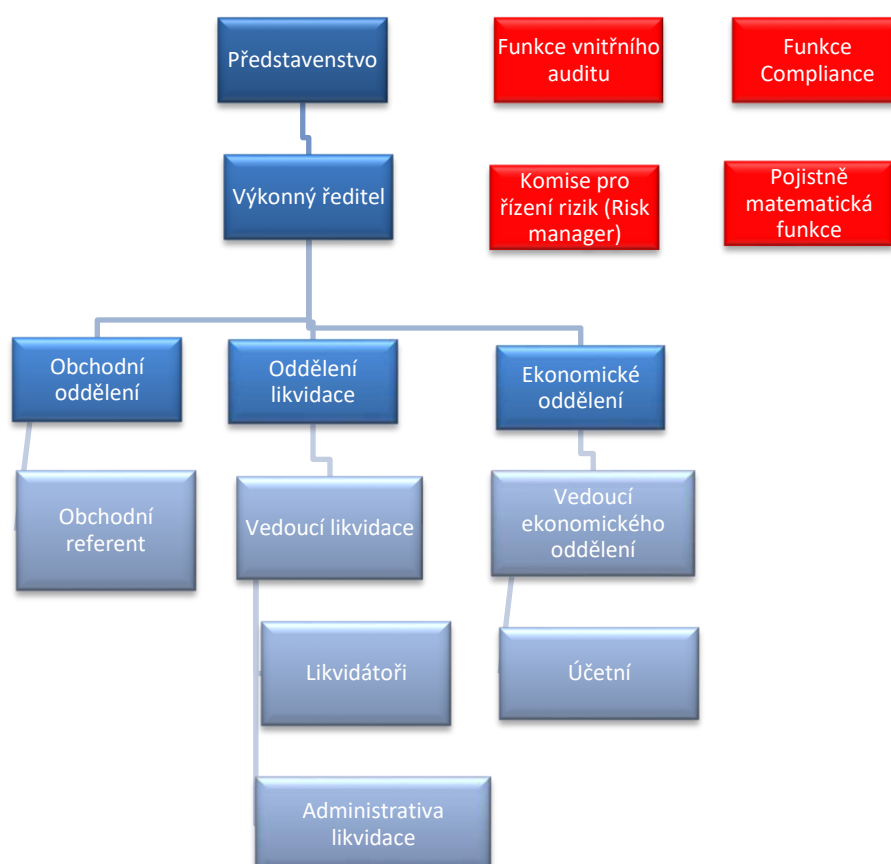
Představenstvo

Funkce vnitřního auditu

Funkce Compliance

Výkonný ředitel

Komise pro řízení rizik (Risk manager)

Pojistně matematická funkce

Obchodní oddělení

Oddělení likvidace

Ekonomické oddělení

Obchodní referent

Vedoucí likvidace

Vedoucí ekonomického oddělení

Likvidátoři

Účetní

Administrativa likvidace